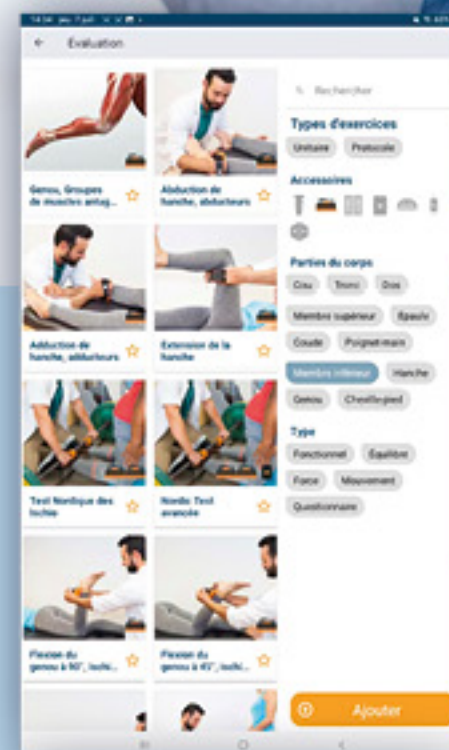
14:34 jeu. 7 juil.

Évaluation

Genou, Groupes de muscles antag...

Abduction de hanche, abducteurs

Adduction de hanche, abducteurs

Extension de la hanche

Test Nordique des Ischio

Nordic Test avancée

Flexion du genou à 90°, ischi...

Flexion du genou à 45°, ischi...

Rechercher

Types d'exercices

Unitaire

Protocole

Accessoires

Parties du corps

Cou

Tronc

Dos

Membre supérieur

Épaule

Coude

Poignet-main

Membre inférieur

Hanche

Genou

Cheville-pied

Type

Fonctionnel

Équilibre

Force

Mouvement

Questionnaire

Ajouter